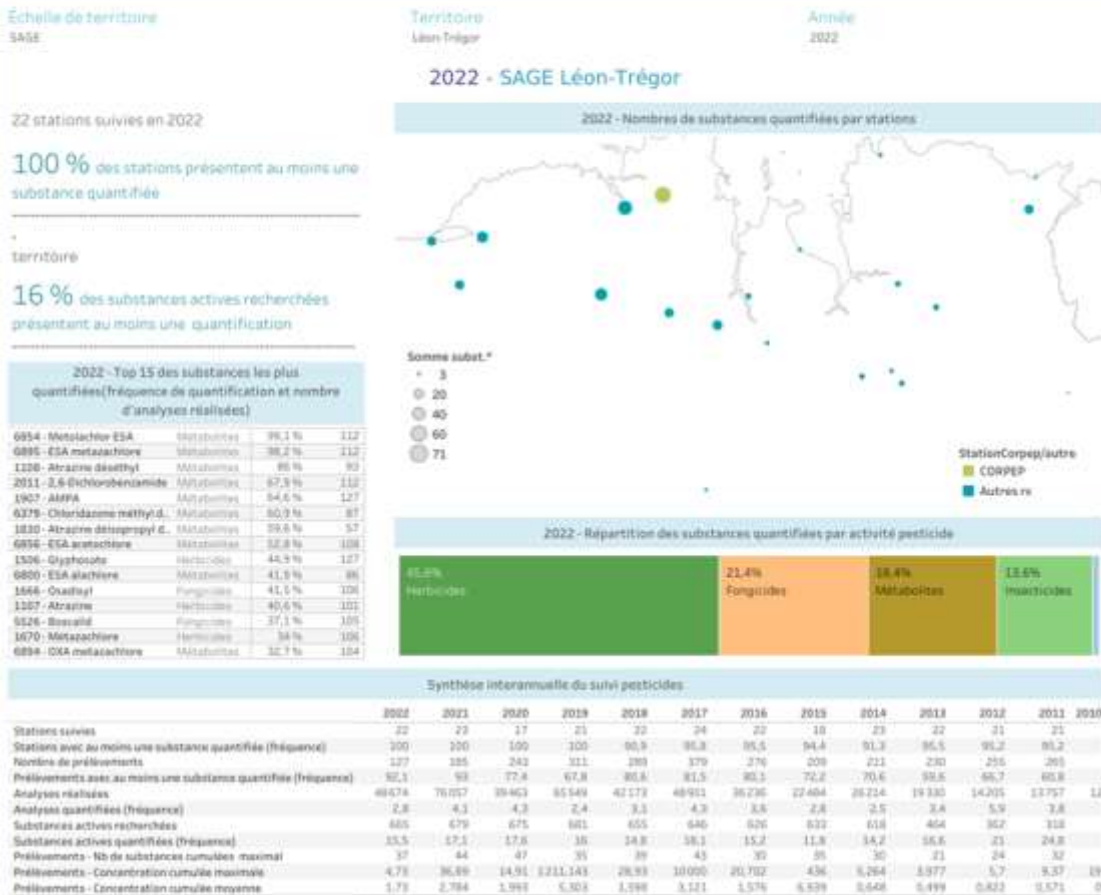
Échelle de territoire
SAGE

Territoire
Léon-Trégor

Année
2022

2022 - SAGE Léon-Trégor

22 stations suivies en 2022

100 % des stations présentent au moins une substance quantifiée

territoire

16 % des substances actives recherchées présentent au moins une quantification

2022 - Top 15 des substances les plus quantifiées(fréquence de quantification et nombre d'analyses réalisées)

| | | | |
|---|---|---|---|
| 6854 - Metolachlor ESA | Métabolites | 99,1 % | 112 |
| 6895 - ESA metazachlore | Métabolites | 98,2 % | 112 |
| 1108 - Atrazine déséthyl | Métabolites | 85 % | 93 |
| 2011 - 2,6-Dichlorobenzamide | Métabolites | 67,9 % | 112 |
| 1907 - AMPA | Métabolites | 64,6 % | 127 |
| 6379 - Chloridazone méthyl d... | Métabolites | 60,9 % | 87 |
| 1830 - Atrazine déisopropyl d... | Métabolites | 59,6 % | 57 |
| 6856 - ESA acetochlore | Métabolites | 52,8 % | 108 |
| 1506 - Glyphosate | Herbicides | 44,9 % | 127 |
| 6800 - ESA alachlore | Métabolites | 41,9 % | 86 |
| 1666 - Oxadixyl | Fongicides | 41,5 % | 106 |
| 1107 - Atrazine | Herbicides | 40,6 % | 101 |
| 5526 - Boscalid | Fongicides | 37,1 % | 105 |
| 1670 - Métazachlore | Herbicides | 34 % | 106 |
| 6894 - OXA metazachlore | Métabolites | 32,7 % | 104 |

2022 - Nombres de substances quantifiées par stations

Somme subst.*
3
20
40
60
71

StationCorpep/autre
CORPEP
Autres rx

2022 - Répartition des substances quantifiées par activité pesticide

45,6% Herbicides
21,4% Fongicides
18,4% Métabolites
13,6% Insecticides

Synthèse interannuelle du suivi pesticides

| | 2022 | 2021 | 2020 | 2019 | 2018 | 2017 | 2016 | 2015 | 2014 | 2013 | 2012 | 2011 | 2010 |
|---|---|---|---|---|---|---|---|---|---|---|---|---|---|
| Stations suivies | 22 | 23 | 17 | 21 | 22 | 24 | 22 | 18 | 23 | 22 | 21 | 21 | |
| Stations avec au moins une substance quantifiée (fréquence) | 100 | 100 | 100 | 100 | 90,9 | 95,8 | 95,5 | 94,4 | 91,3 | 95,5 | 95,2 | 95,2 | |
| Nombre de prélèvements | 127 | 185 | 243 | 311 | 289 | 379 | 276 | 209 | 211 | 230 | 255 | 265 | |
| Prélèvements avec au moins une substance quantifiée (fréquence) | 92,1 | 93 | 77,4 | 67,8 | 80,6 | 81,5 | 80,1 | 72,2 | 70,6 | 59,6 | 66,7 | 60,8 | |
| Analyses réalisées | 48474 | 76057 | 39463 | 65549 | 42173 | 48931 | 36236 | 22484 | 28214 | 19330 | 14205 | 13757 | 12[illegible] |
| Analyses quantifiées (fréquence) | 2,8 | 4,1 | 4,3 | 2,4 | 3,1 | 4,3 | 3,6 | 2,8 | 2,5 | 3,4 | 5,9 | 3,8 | |
| Substances actives recherchées | 665 | 679 | 675 | 681 | 655 | 646 | 626 | 633 | 618 | 464 | 362 | 318 | |
| Substances actives quantifiées (fréquence) | 15,5 | 17,1 | 17,6 | 16 | 14,8 | 18,1 | 15,2 | 11,8 | 14,2 | 16,8 | 21 | 24,8 | |
| Prélèvements - Nb de substances cumulées maximal | 37 | 44 | 47 | 35 | 39 | 43 | 30 | 35 | 30 | 21 | 24 | 32 | |
| Prélèvements - Concentration cumulée maximale | 4,73 | 36,89 | 14,91 | 1211,143 | 28,93 | 10000 | 20,702 | 436 | 5,264 | 3,977 | 5,7 | 9,37 | 18 |
| Prélèvements - Concentration cumulée moyenne | 1,73 | 2,784 | 1,993 | 5,303 | 1,598 | 3,121 | 1,576 | 6,939 | 0,646 | 0,499 | 0,622 | 0,571 | 0 |